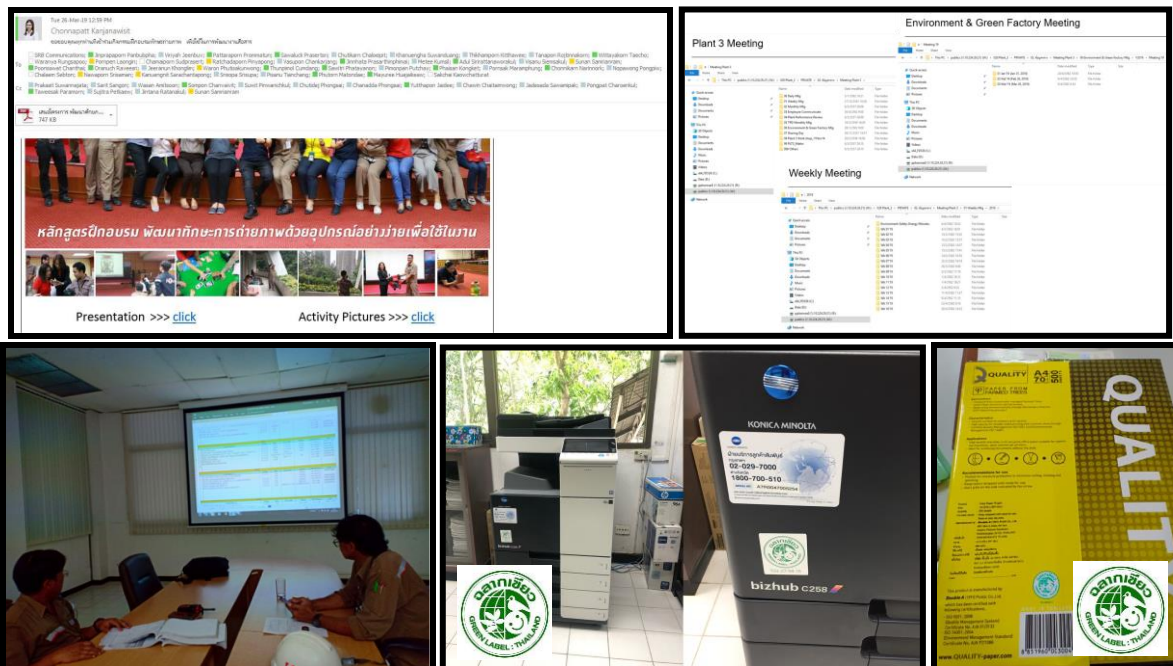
Tue 26-Mar-19 12:39 PM
Chonnapatt Kanjanawisit

หลักสูตรฝึกอบรม พัฒนาทักษะการถ่ายภาพด้วยอุปกรณ์อย่างง่ายเพื่อใช้ในงาน

Presentation >>> click
Activity Pictures >>> click

Plant 3 Meeting

Environment & Green Factory Meeting

Weekly Meeting

KONICA MINOLTA
02-029-7000
1800-700-510
bizhub C258

ฉลากเขียว
GREEN LABEL : THAILAND

QUALITY
A4
70
500
QUALIT

ฉลากเขียว
GREEN LABEL : THAILAND

www.QUALITY-paper.com